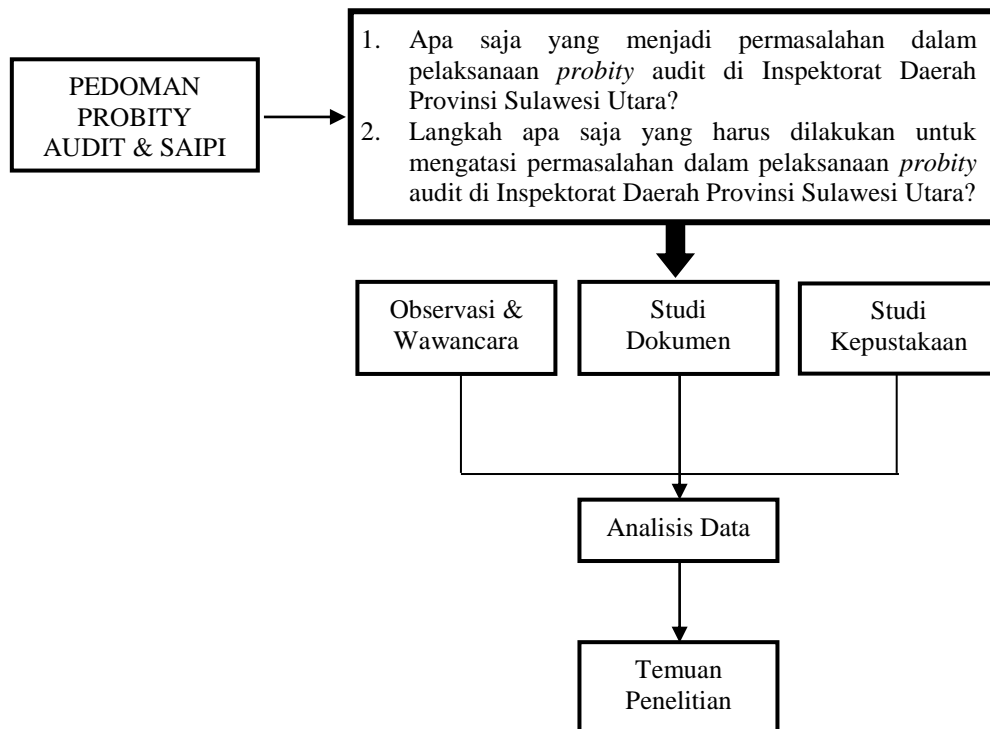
PEDOMAN PROBITY AUDIT & SAIPI

1. Apa saja yang menjadi permasalahan dalam pelaksanaan *probity* audit di Inspektorat Daerah Provinsi Sulawesi Utara?
2. Langkah apa saja yang harus dilakukan untuk mengatasi permasalahan dalam pelaksanaan *probity* audit di Inspektorat Daerah Provinsi Sulawesi Utara?

Observasi & Wawancara

Studi Dokumen

Studi Kepustakaan

Analisis Data

Temuan Penelitian